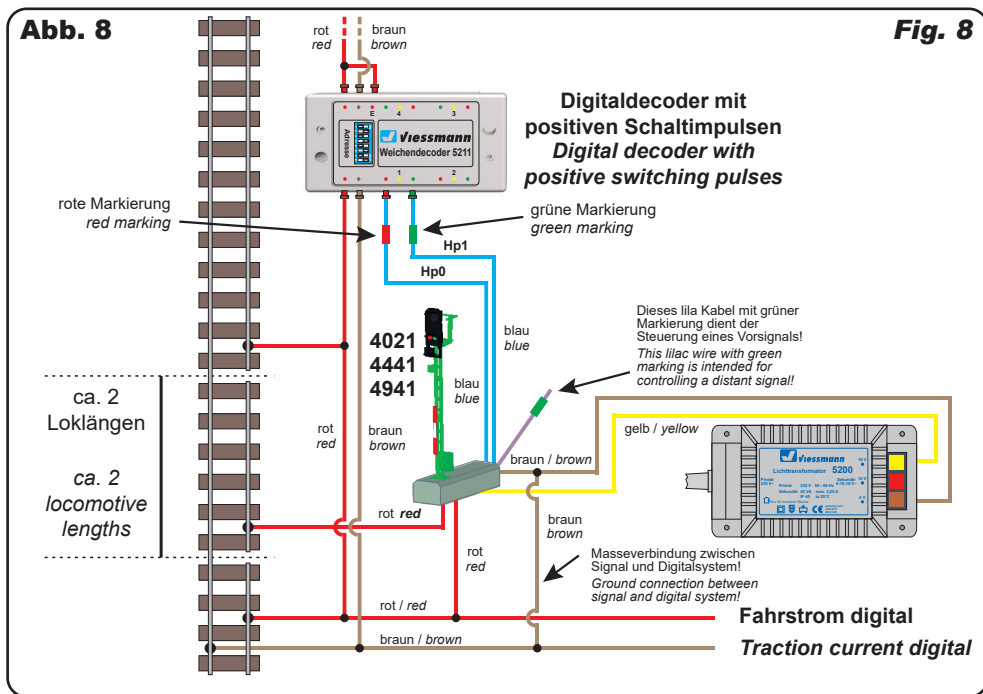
Abb. 8

Fig. 8

rot
red

braun
brown

E 4 3

Adresse

Viessmann
Weichendecoder 5211

1 2

Digitaldecoder mit positiven Schaltimpulsen
Digital decoder with positive switching pulses

rote Markierung
red marking

grüne Markierung
green marking

Hp1

Hp0

4021
4441
4941

blau
blue

blau
blue

Dieses lila Kabel mit grüner Markierung dient der Steuerung eines Vorsignals!
This lilac wire with green marking is intended for controlling a distant signal!

ca. 2
Loklängen

ca. 2
locomotive
lengths

rot
red

braun
brown

braun / brown

gelb / yellow

Viessmann
Lichttransformator 5200

rot red

braun
brown

rot
red

Masseverbindung zwischen Signal und Digitalsystem!
Ground connection between signal and digital system!

rot / red

Fahrstrom digital

braun / brown

Traction current digital